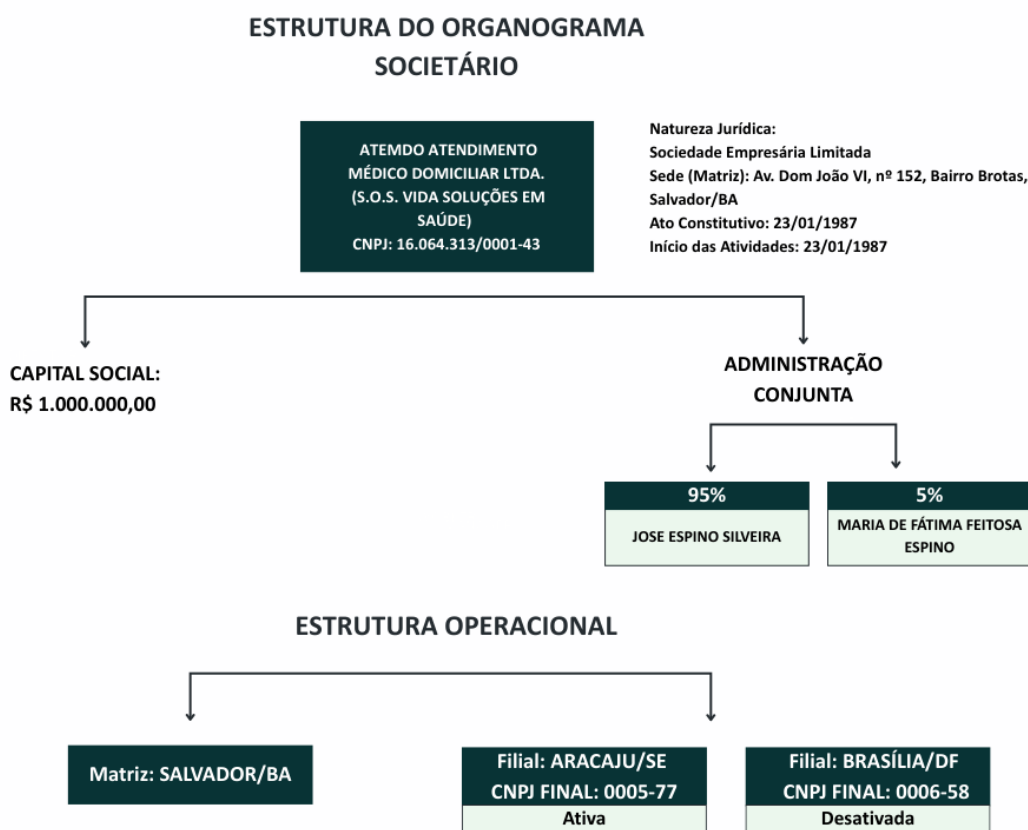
ESTRUTURA DO ORGANOGRAMA SOCIETÁRIO

ATEMDO ATENDIMENTO MÉDICO DOMICILIAR LTDA. (S.O.S. VIDA SOLUÇÕES EM SAÚDE)
CNPJ: 16.064.313/0001-43

Natureza Jurídica:
Sociedade Empresária Limitada
Sede (Matriz): Av. Dom João VI, nº 152, Bairro Brotas, Salvador/BA
Ato Constitutivo: 23/01/1987
Início das Atividades: 23/01/1987

CAPITAL SOCIAL:
R$ 1.000.000,00

ADMINISTRAÇÃO CONJUNTA

95%
JOSE ESPINO SILVEIRA

5%
MARIA DE FÁTIMA FEITOSA ESPINO

ESTRUTURA OPERACIONAL

Matriz: SALVADOR/BA

Filial: ARACAJU/SE
CNPJ FINAL: 0005-77
Ativa

Filial: BRASÍLIA/DF
CNPJ FINAL: 0006-58
Desativada